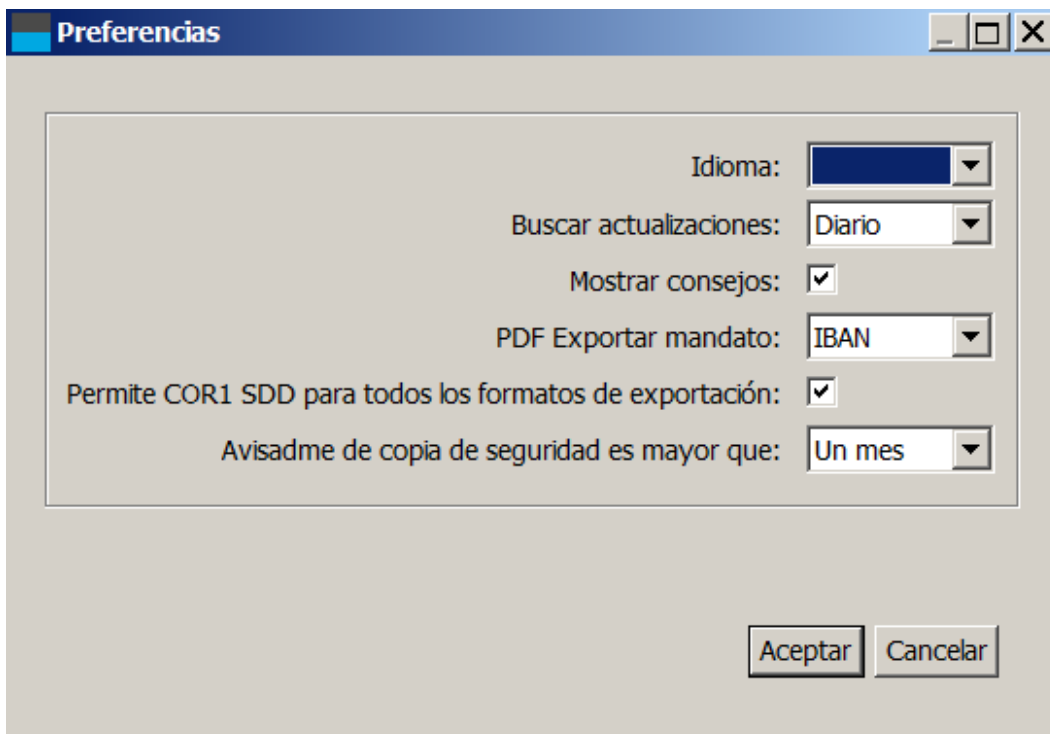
Preferencias

Idioma:

Buscar actualizaciones: Diario

Mostrar consejos: ☑

PDF Exportar mandato: IBAN

Permite COR1 SDD para todos los formatos de exportación: ☑

Avisadme de copia de seguridad es mayor que: Un mes

Aceptar Cancelar